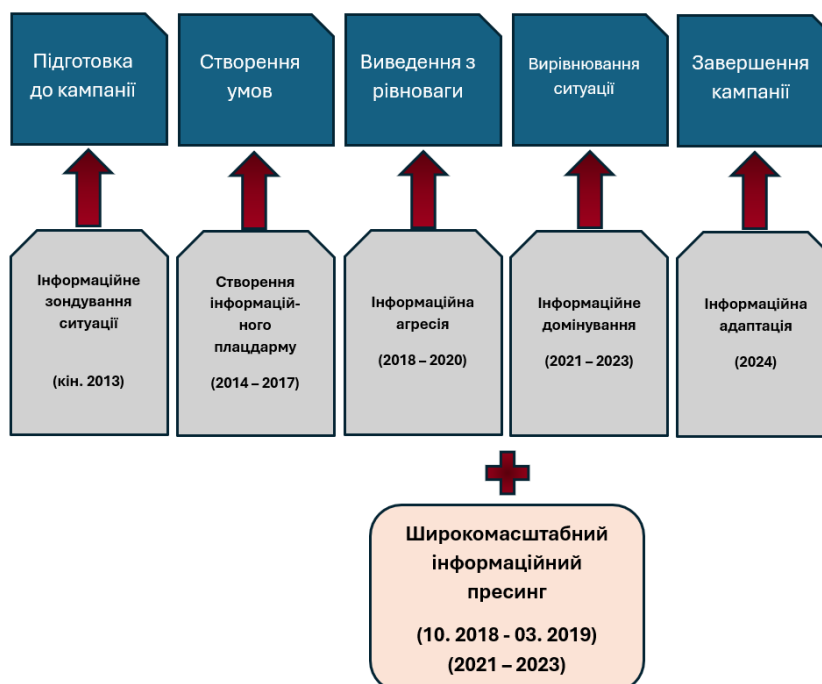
Підготовка до кампанії

Створення умов

Виведення з рівноваги

Вирівнювання ситуації

Завершення кампанії

Інформаційне зондування ситуації

(кін. 2013)

Створення інформацій-ного плацдарму

(2014 – 2017)

Інформаційна агресія

(2018 – 2020)

Інформаційне домінування

(2021 – 2023)

Інформаційна адаптація

(2024)

Широкомасштабний інформаційний пресинг

(10. 2018 - 03. 2019)
(2021 – 2023)